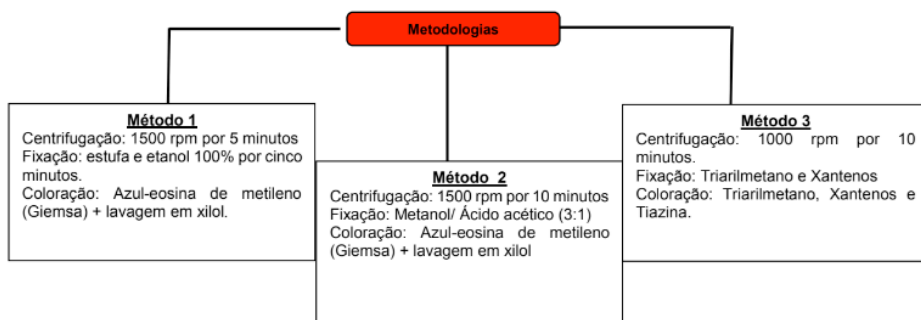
Metodologias

Método 1
Centrifugação: 1500 rpm por 5 minutos
Fixação: estufa e etanol 100% por cinco minutos.
Coloração: Azul-eosina de metileno (Giemsa) + lavagem em xilol.

Método 2
Centrifugação: 1500 rpm por 10 minutos
Fixação: Metanol/ Ácido acético (3:1)
Coloração: Azul-eosina de metileno (Giemsa) + lavagem em xilol

Método 3
Centrifugação: 1000 rpm por 10 minutos.
Fixação: Triarilmetano e Xantenos
Coloração: Triarilmetano, Xantenos e Tiazina.